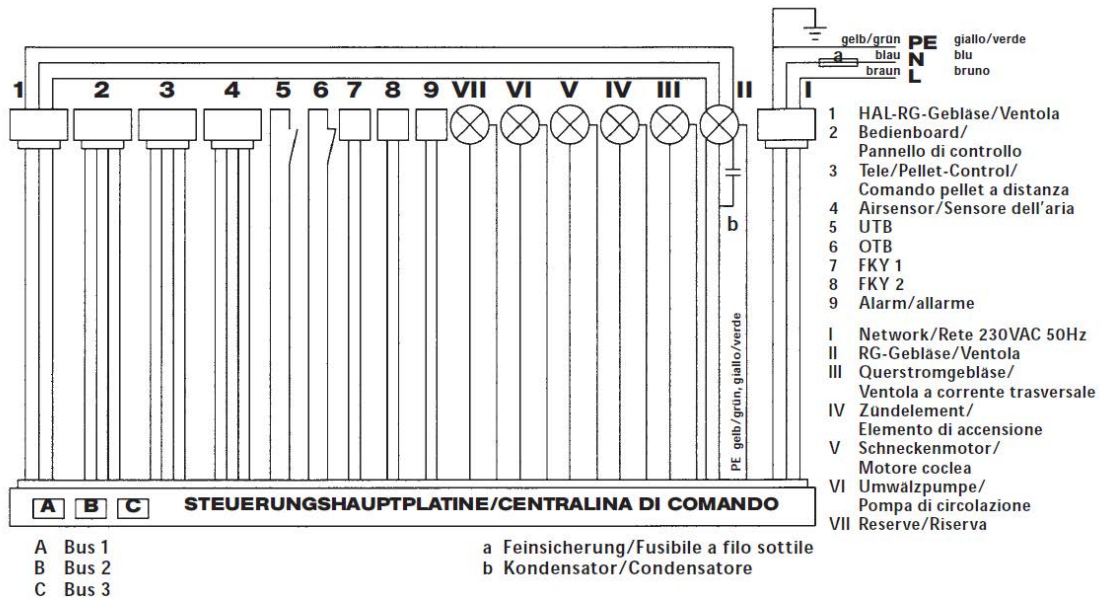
1 2 3 4 5 6 7 8 9 VII VI V IV III II I

gelb/grün PE giallo/verde
a blau N blu
braun L bruno

b

PE gelb/grün, giallo/verde

A B C STEUERUNGSHAUPTPLATINE/CENTRALINA DI COMANDO

1 HAL-RG-Gebläse/Ventola
2 Bedienboard/ Pannello di controllo
3 Tele/Pellet-Control/ Comando pellet a distanza
4 Airsensor/Sensore dell'aria
5 UTB
6 OTB
7 FKY 1
8 FKY 2
9 Alarm/allarme

I Network/Rete 230VAC 50Hz
II RG-Gebläse/Ventola
III Querstromgebläse/ Ventola a corrente trasversale
IV Zündelement/ Elemento di accensione
V Schneckenmotor/ Motore coclea
VI Umwälzpumpe/ Pompa di circolazione
VII Reserve/Riserva

A Bus 1
B Bus 2
C Bus 3

a Feinsicherung/Fusibile a filo sottile
b Kondensator/Condensatore